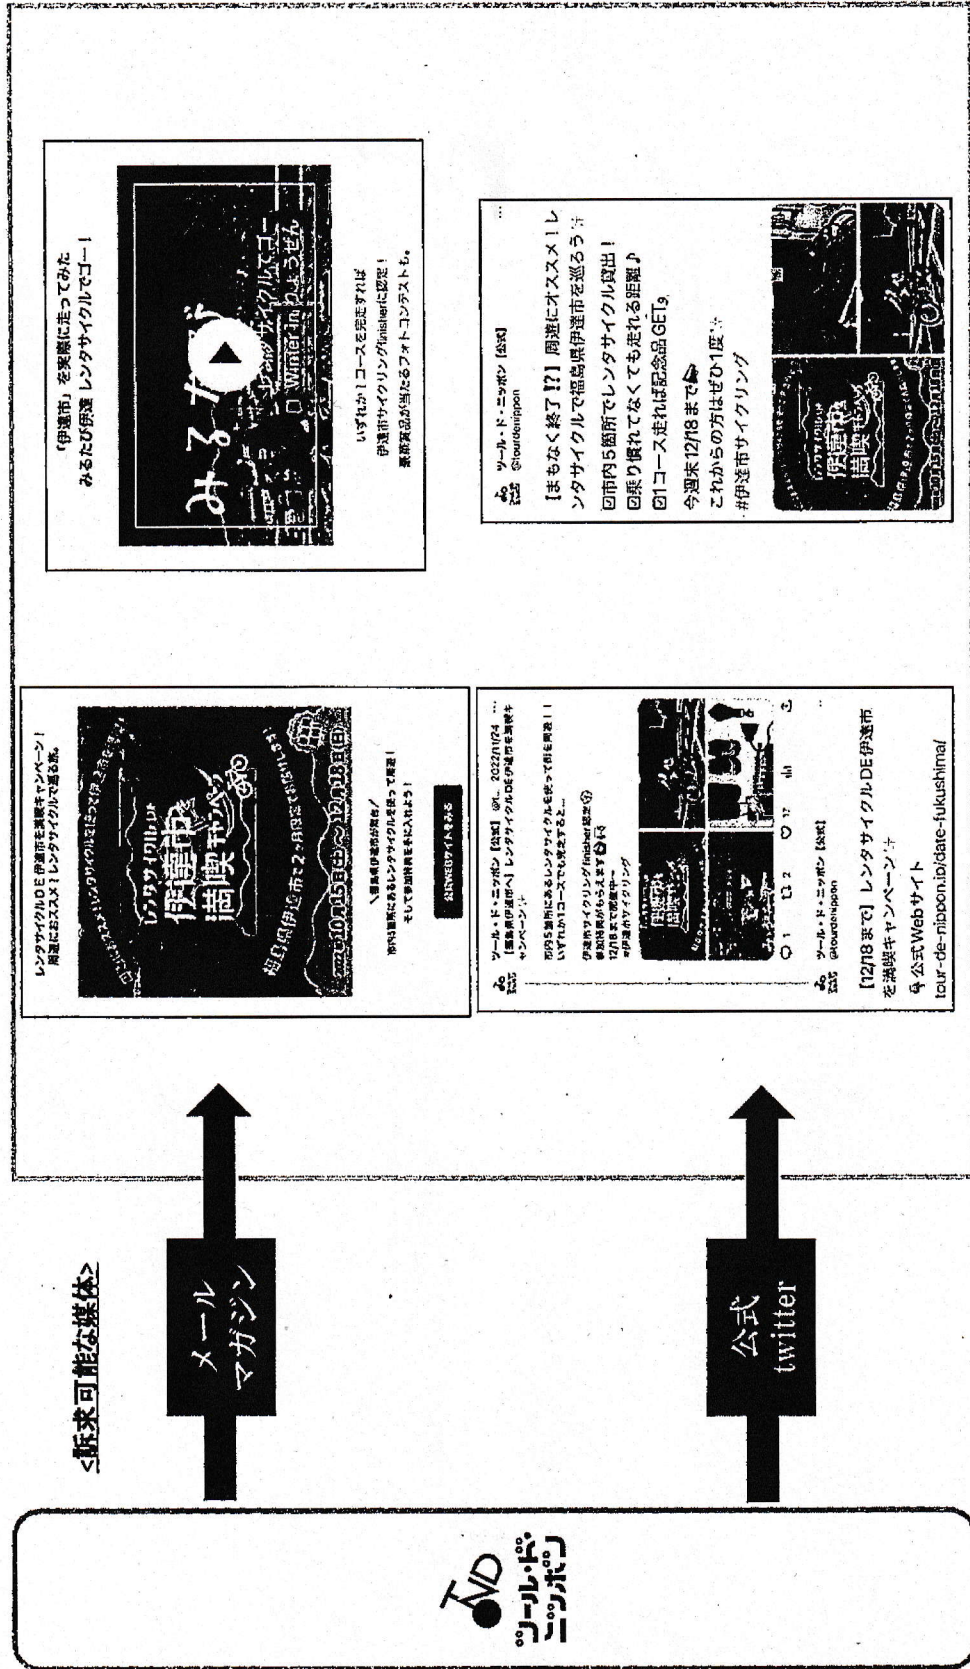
ツール・ド・ニッポン

<販促可能な媒体>

メール
マガジン

公式
twitter

レンタサイクルDE伊達市を満喫キャンペーン！
周遊におススメ！レンタサイクルで巡る旅。

レンタサイクルで伊達市を満喫キャンペーン

福島県伊達市で2ヶ月限定で開催します！

10月15日(土)〜12月18日(日)

＼福島県伊達市が舞台／
市内5箇所にあるレンタサイクルを使って周遊！
そして参加賞品を手に入れよう！

公式WEBサイトをみる

「伊達市」を実際に走ってみた
みるたび伊達 レンタサイクルでゴー！

みるたび

サイクルスゴー
Winter in りょうぜん

いずれか1コースを完走すれば
伊達市サイクリングfinisherに認定！
素敵賞品が当たるフォトコンテストも。

ツール・ド・ニッポン【公式】 @t... 2022/11/24
【福島県伊達市へ】レンタサイクルDE伊達市を満喫キャンペーン

市内5箇所にあるレンタサイクルを使って市を周遊！！
いずれか1コースでも完走すると...

伊達市サイクリングfinisher認定
参加賞品がもらえます
12/18まで開催中〜
#伊達市サイクリング

1　2　17

ツール・ド・ニッポン【公式】
@tourdenippon

【12/18まで】レンタサイクルDE伊達市を満喫キャンペーン
公式Webサイト
tour-de-nippon.jp/date-fukushima/

ツール・ド・ニッポン【公式】
@tourdenippon

【まもなく終了⁉】周遊にオススメ！レンタサイクルで福島県伊達市を巡ろう
☑市内5箇所でレンタサイクル貸出！
☑乗り慣れてなくても走れる距離♪
☑1コース走れば記念品GET。
今週末12/18まで
これからの方はぜひ1度
#伊達市サイクリング